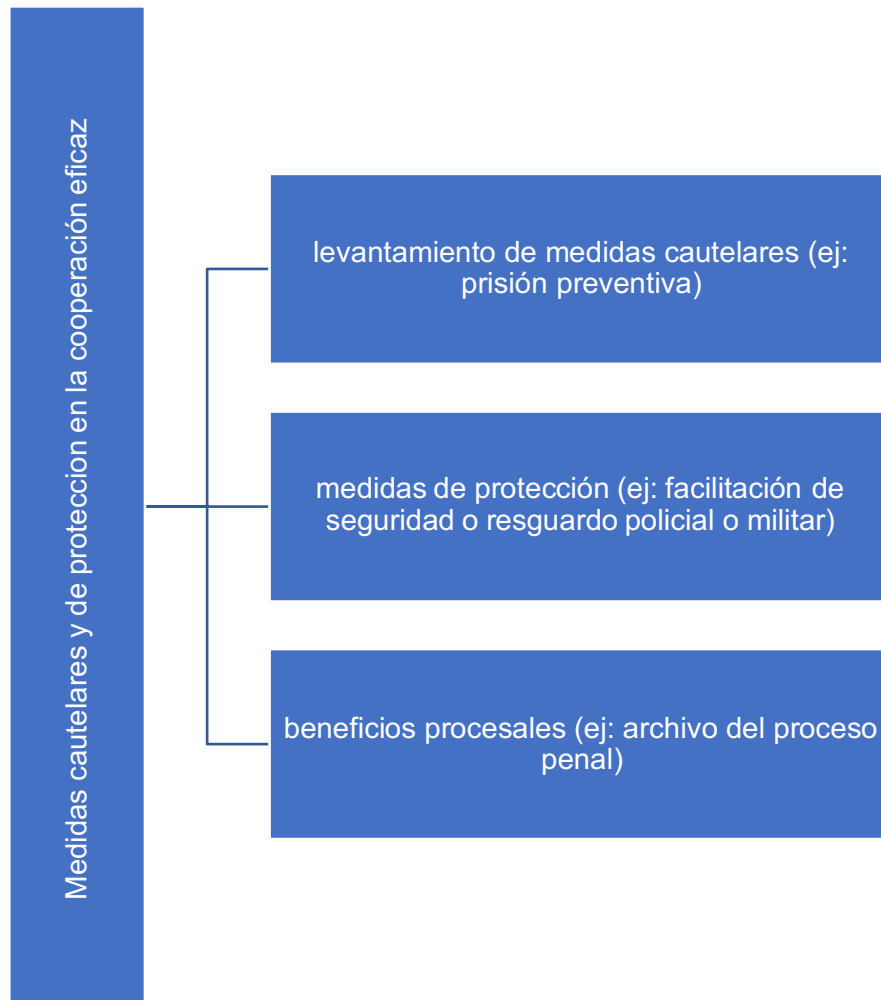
Medidas cautelares y de proteccion en la cooperación eficaz

levantamiento de medidas cautelares (ej: prisión preventiva)

medidas de protección (ej: facilitación de seguridad o resguardo policial o militar)

beneficios procesales (ej: archivo del proceso penal)